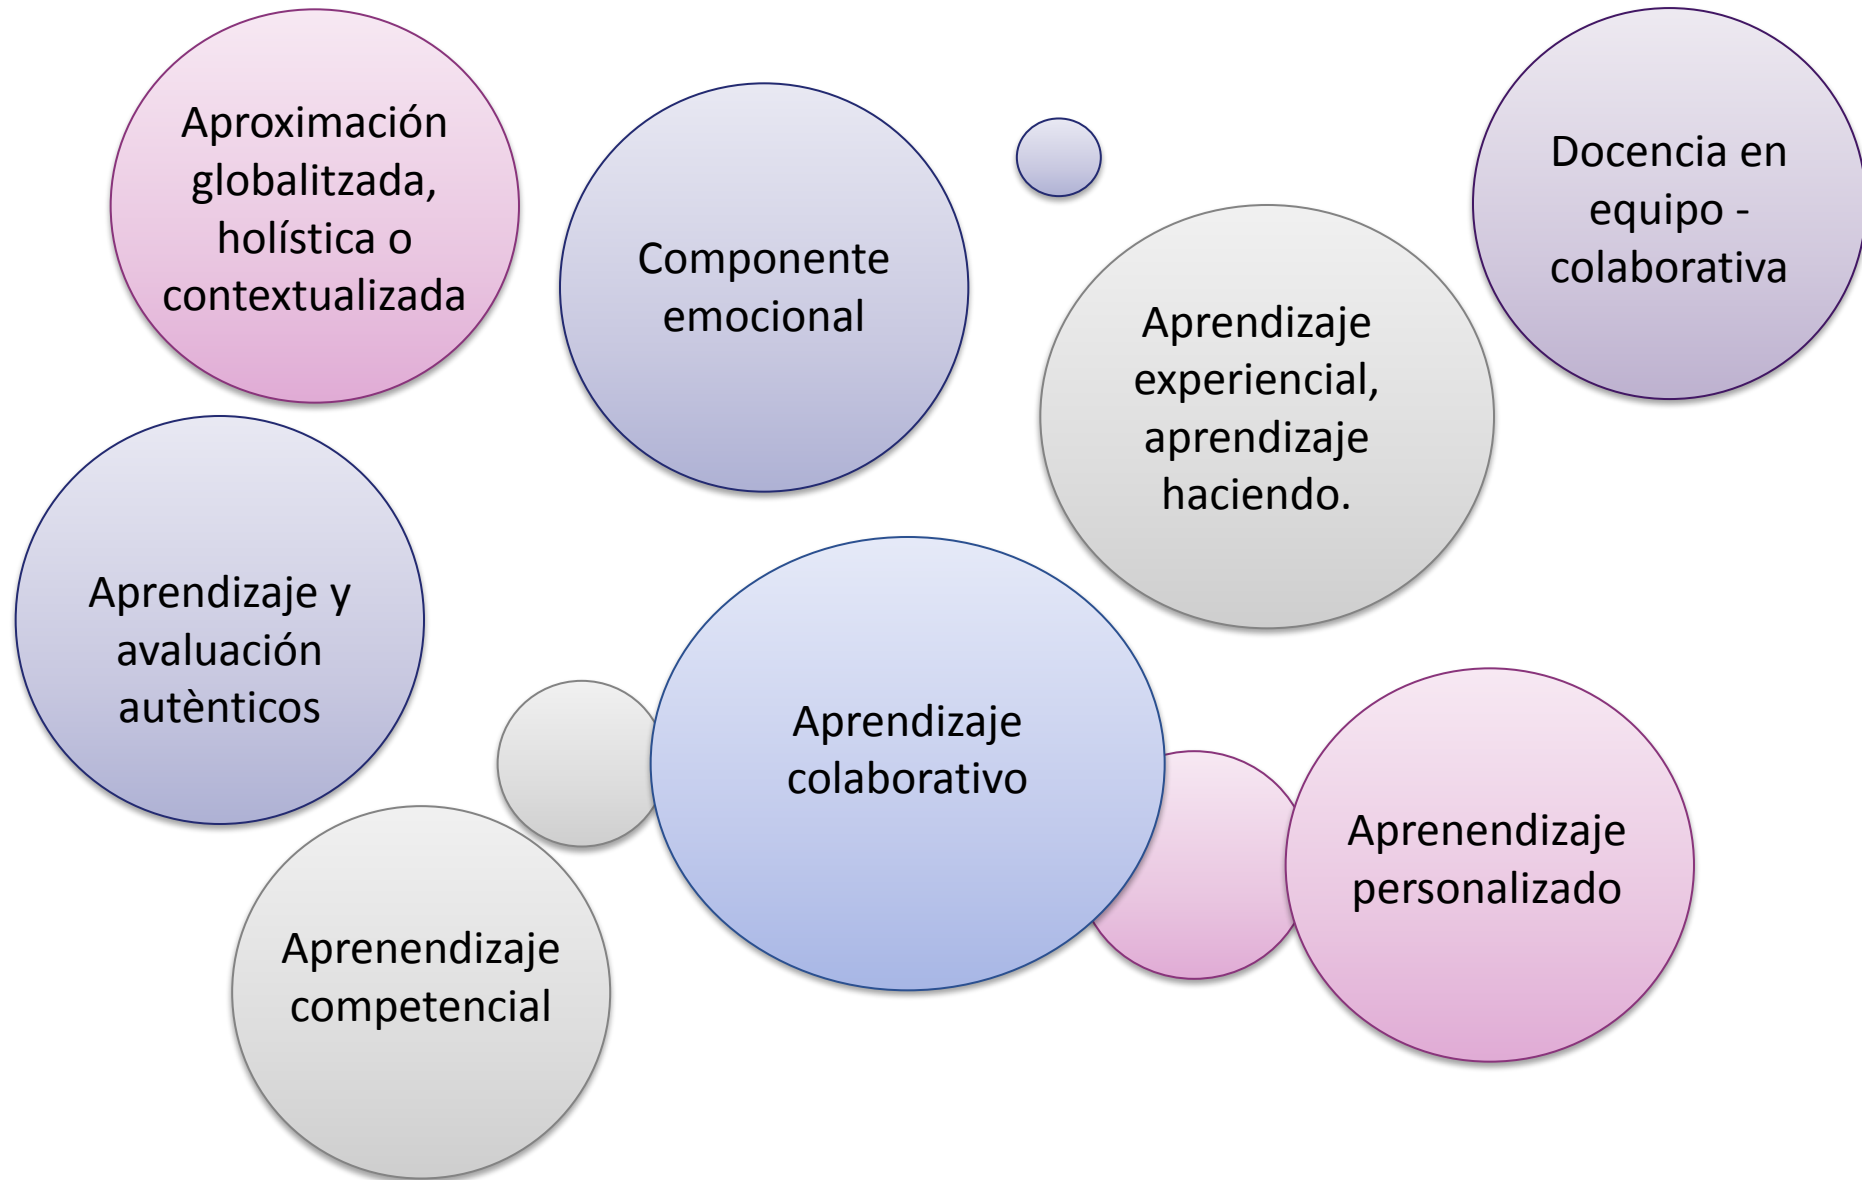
Aproximación globalitzada, holística o contextualizada

Componente emocional

Docencia en equipo - colaborativa

Aprendizaje experiencial, aprendizaje haciendo.

Aprendizaje y avaluación autènticos

Aprendizaje colaborativo

Aprenendizaje personalizado

Aprenendizaje competencial